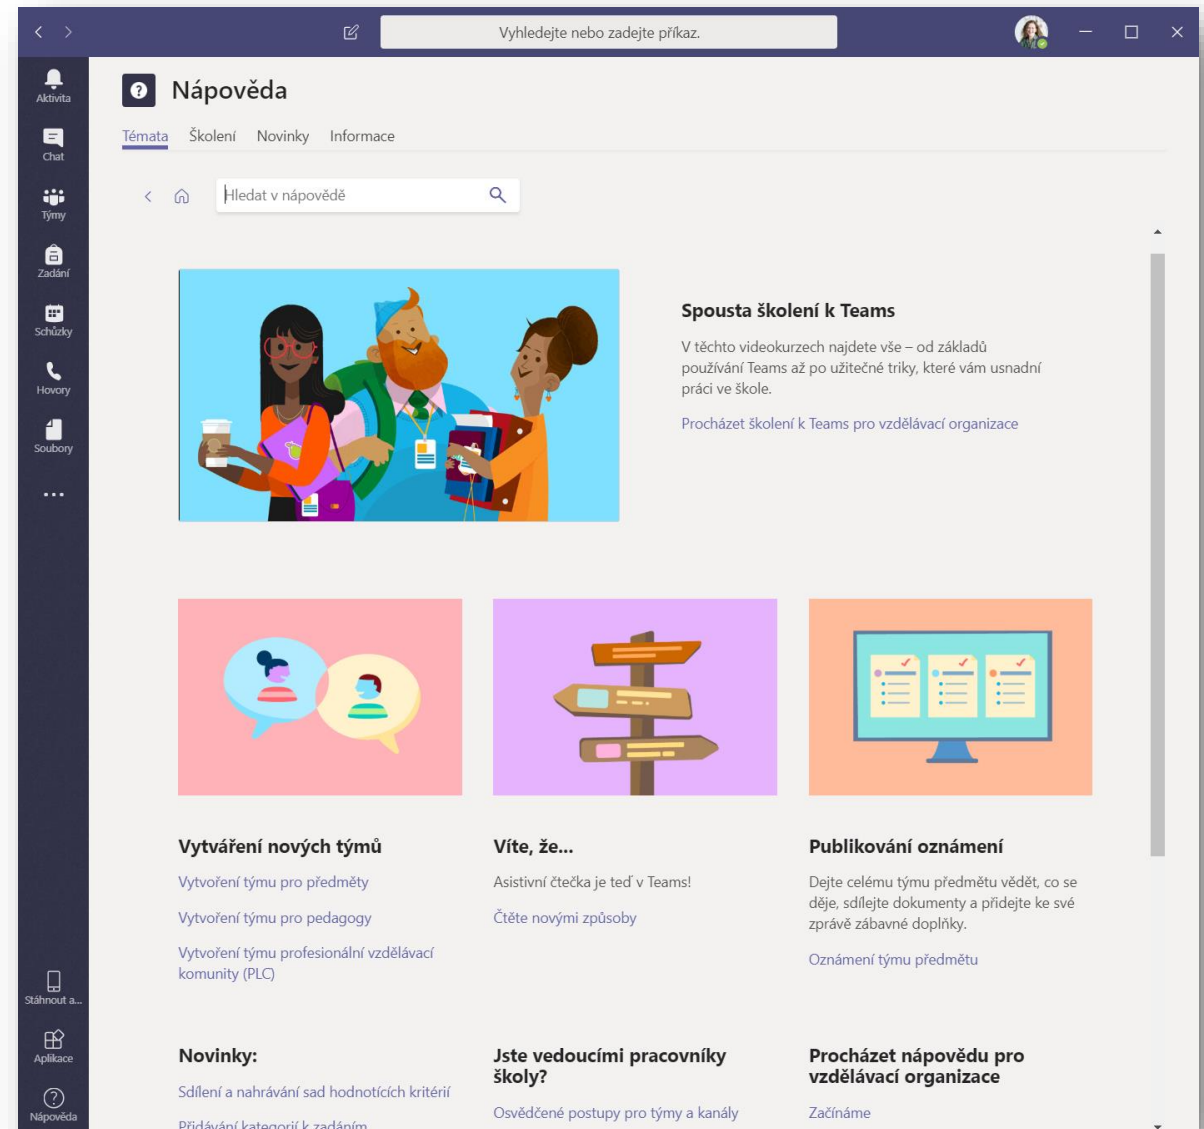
Vyhledejte nebo zadejte příkaz.

Aktivita
Chat
Týmy
Zadání
Schůzky
Hovory
Soubory
...
Stáhnout a...
Aplikace
Nápověda

Nápověda

Témata Školení Novinky Informace

Hledat v nápovědě

Spousta školení k Teams

V těchto videokurzech najdete vše – od základů používání Teams až po užitečné triky, které vám usnadní práci ve škole.

Procházet školení k Teams pro vzdělávací organizace

Vytváření nových týmů

Vytvoření týmu pro předměty

Vytvoření týmu pro pedagogy

Vytvoření týmu profesionální vzdělávací komunity (PLC)

Víte, že...

Asistivní čtečka je teď v Teams!

Čtěte novými způsoby

Publikování oznámení

Dejte celému týmu předmětu vědět, co se děje, sdílejte dokumenty a přidejte ke své zprávě zábavné doplňky.

Oznámení týmu předmětu

Novinky:

Sdílení a nahrávání sad hodnotících kritérií

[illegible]

Jste vedoucími pracovníky školy?

Osvědčené postupy pro týmy a kanály

Procházet nápovědu pro vzdělávací organizace

Začínáme